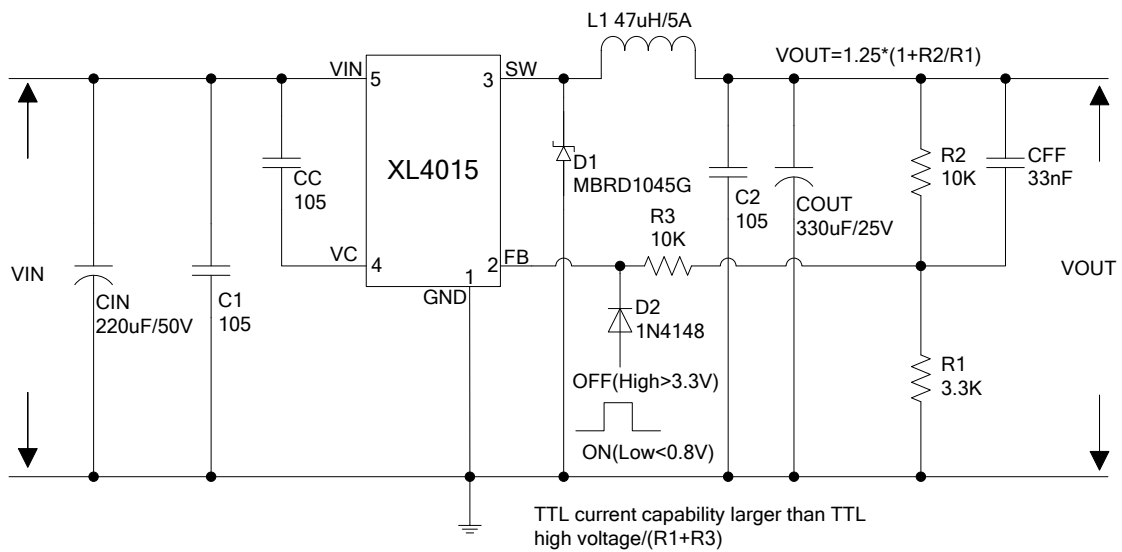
L1 47uH/5A

VOUT=1.25*(1+R2/R1)

VIN 5

3 SW

XL4015

CC
105

VC 4

1
GND

2 FB

D1
MBRD1045G

R3
10K

C2
105

COUT
330uF/25V

R2
10K

CFF
33nF

VIN

CIN
220uF/50V

C1
105

D2
1N4148

OFF(High>3.3V)

ON(Low<0.8V)

R1
3.3K

VOUT

TTL current capability larger than TTL high voltage/(R1+R3)